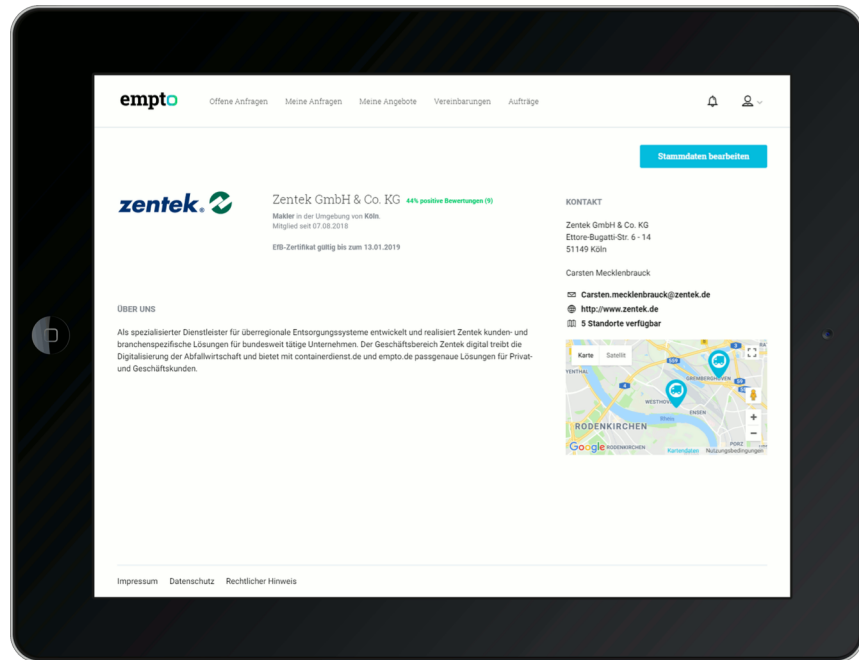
empto Offene Anfragen Meine Anfragen Meine Angebote Vereinbarungen Aufträge

Stammdaten bearbeiten

zentek.

Zentek GmbH & Co. KG 44% positive Bewertungen (9)

Makler in der Umgebung von Köln.
Mitglied seit 07.08.2018

EfB-Zertifikat gültig bis zum 13.01.2019

KONTAKT

Zentek GmbH & Co. KG
Ettore-Bugatti-Str. 6 - 14
51149 Köln

Carsten Mecklenbrauck

Carsten.mecklenbrauck@zentek.de
http://www.zentek.de
5 Standorte verfügbar

ÜBER UNS

Als spezialisierter Dienstleister für überregionale Entsorgungssysteme entwickelt und realisiert Zentek kunden- und branchenspezifische Lösungen für bundesweit tätige Unternehmen. Der Geschäftsbereich Zentek digital treibt die Digitalisierung der Abfallwirtschaft und bietet mit containerdienst.de und empto.de passgenaue Lösungen für Privat- und Geschäftskunden.

Karte Satellit
GREMBERGHOVEN
WESTHOVEN
ENSEN
RODENKIRCHEN
Rhein
PORZ
Google RODENKIRCHEN Kartendaten Nutzungsbedingungen

Impressum Datenschutz Rechtlicher Hinweis